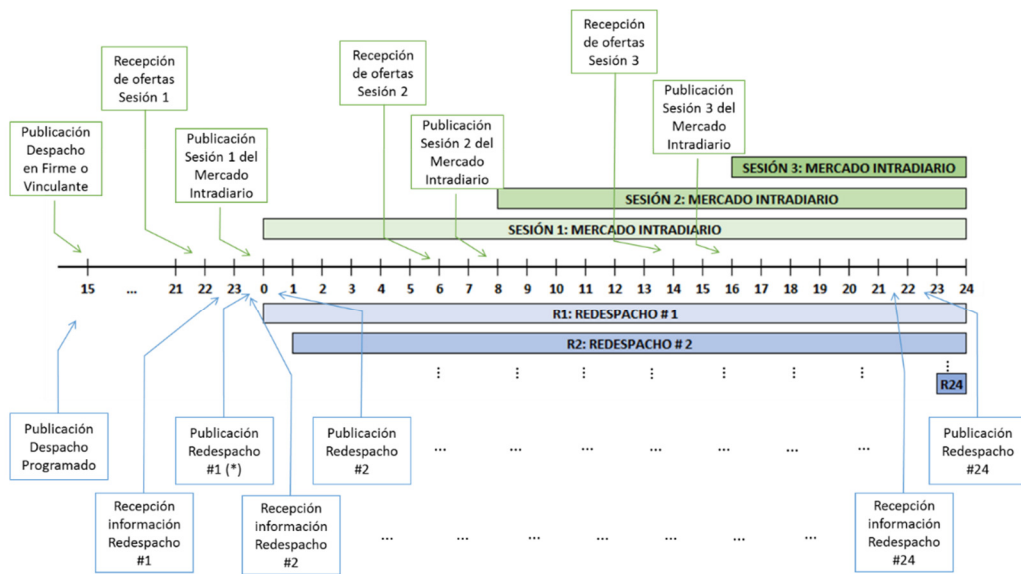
Recepción de ofertas Sesión 3

Recepción de ofertas Sesión 1

Recepción de ofertas Sesión 2

Publicación Sesión 3 del Mercado Intradiario

Publicación Sesión 2 del Mercado Intradiario

Publicación Despacho en Firme o Vinculante

Publicación Sesión 1 del Mercado Intradiario

SESIÓN 3: MERCADO INTRADIARIO

SESIÓN 2: MERCADO INTRADIARIO

SESIÓN 1: MERCADO INTRADIARIO

15 ... 21 22 23 0 1 2 3 4 5 6 7 8 9 10 11 12 13 14 15 16 17 18 19 20 21 22 23 24

R1: REDESPACHO # 1

R2: REDESPACHO # 2

⋮ ⋮ ⋮ ⋮ ⋮ ⋮ ⋮ ⋮

R24

Publicación Despacho Programado

Publicación Redespacho #1 (*)

Publicación Redespacho #2

... ... ... ... ... ... ...

Publicación Redespacho #24

Recepción información Redespacho #1

Recepción información Redespacho #2

... ... ... ... ... ... ...

Recepción información Redespacho #24